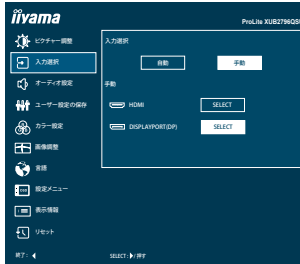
iiyama

ProLite XUB2796QS

ピクチャー調整

入力選択

オーディオ設定

ユーザー設定の保存

カラー設定

画像調整

言語

設定メニュー

表示情報

リセット

入力選択

自動

手動

手動

HDMI

SELECT

DISPLAYPORT(DP)

SELECT

終了 : ◀

SELECT : ▶/ 押す